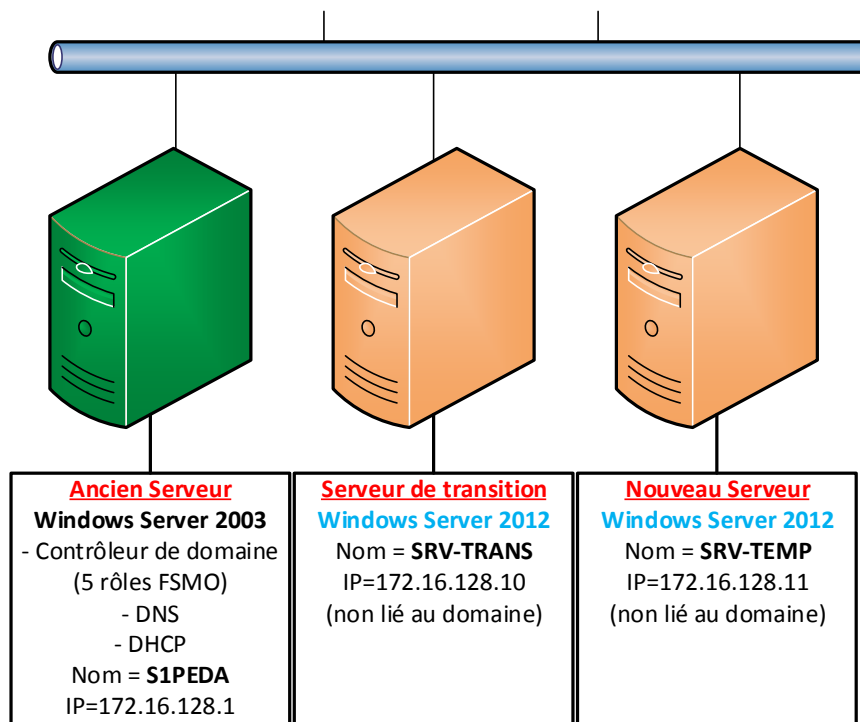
Ancien Serveur
Windows Server 2003
- Contrôleur de domaine
(5 rôles FSMO)
- DNS
- DHCP
Nom = S1PEDA
IP=172.16.128.1

Serveur de transition
Windows Server 2012
Nom = SRV-TRANS
IP=172.16.128.10
(non lié au domaine)

Nouveau Serveur
Windows Server 2012
Nom = SRV-TEMP
IP=172.16.128.11
(non lié au domaine)